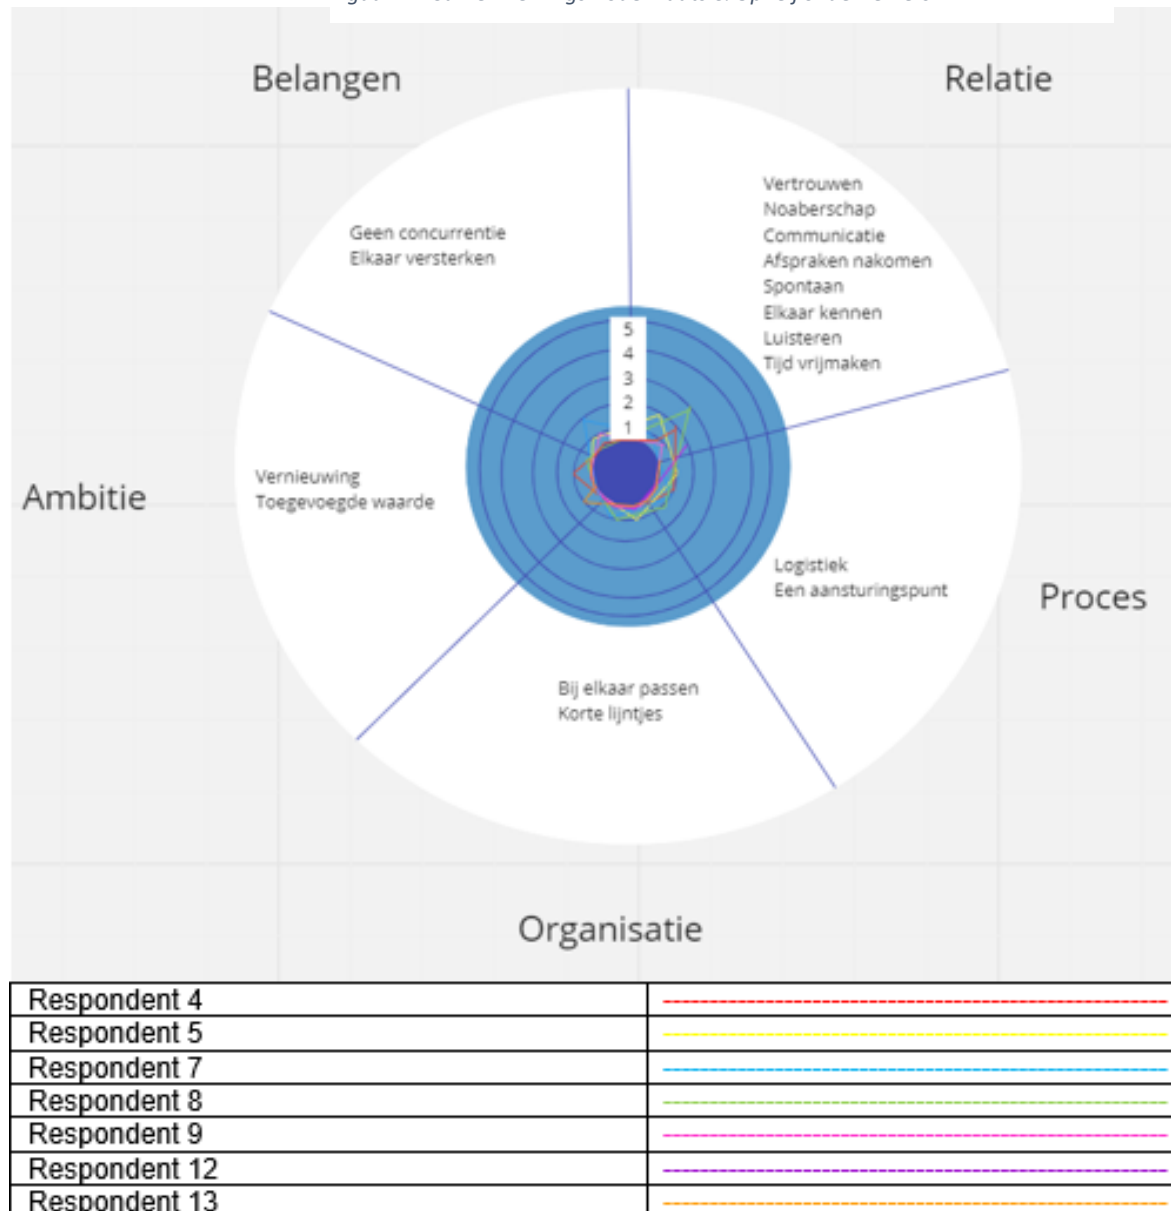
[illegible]

Belangen

Relatie

Geen concurrentie
Elkaar versterken

Vertrouwen
Noaberschap
Communicatie
Afspraken nakomen
Spontaan
Elkaar kennen
Luisteren
Tijd vrijmaken

5
4
3
2
1

Ambitie

Vernieuwing
Toegevoegde waarde

Logistiek
Een aansturingspunt

Proces

Bij elkaar passen
Korte lijntjes

Organisatie

| Respondent 4 | |
|---|---|
| Respondent 5 | |
| Respondent 7 | |
| Respondent 8 | |
| Respondent 9 | |
| Respondent 12 | |
| Respondent 13 | |